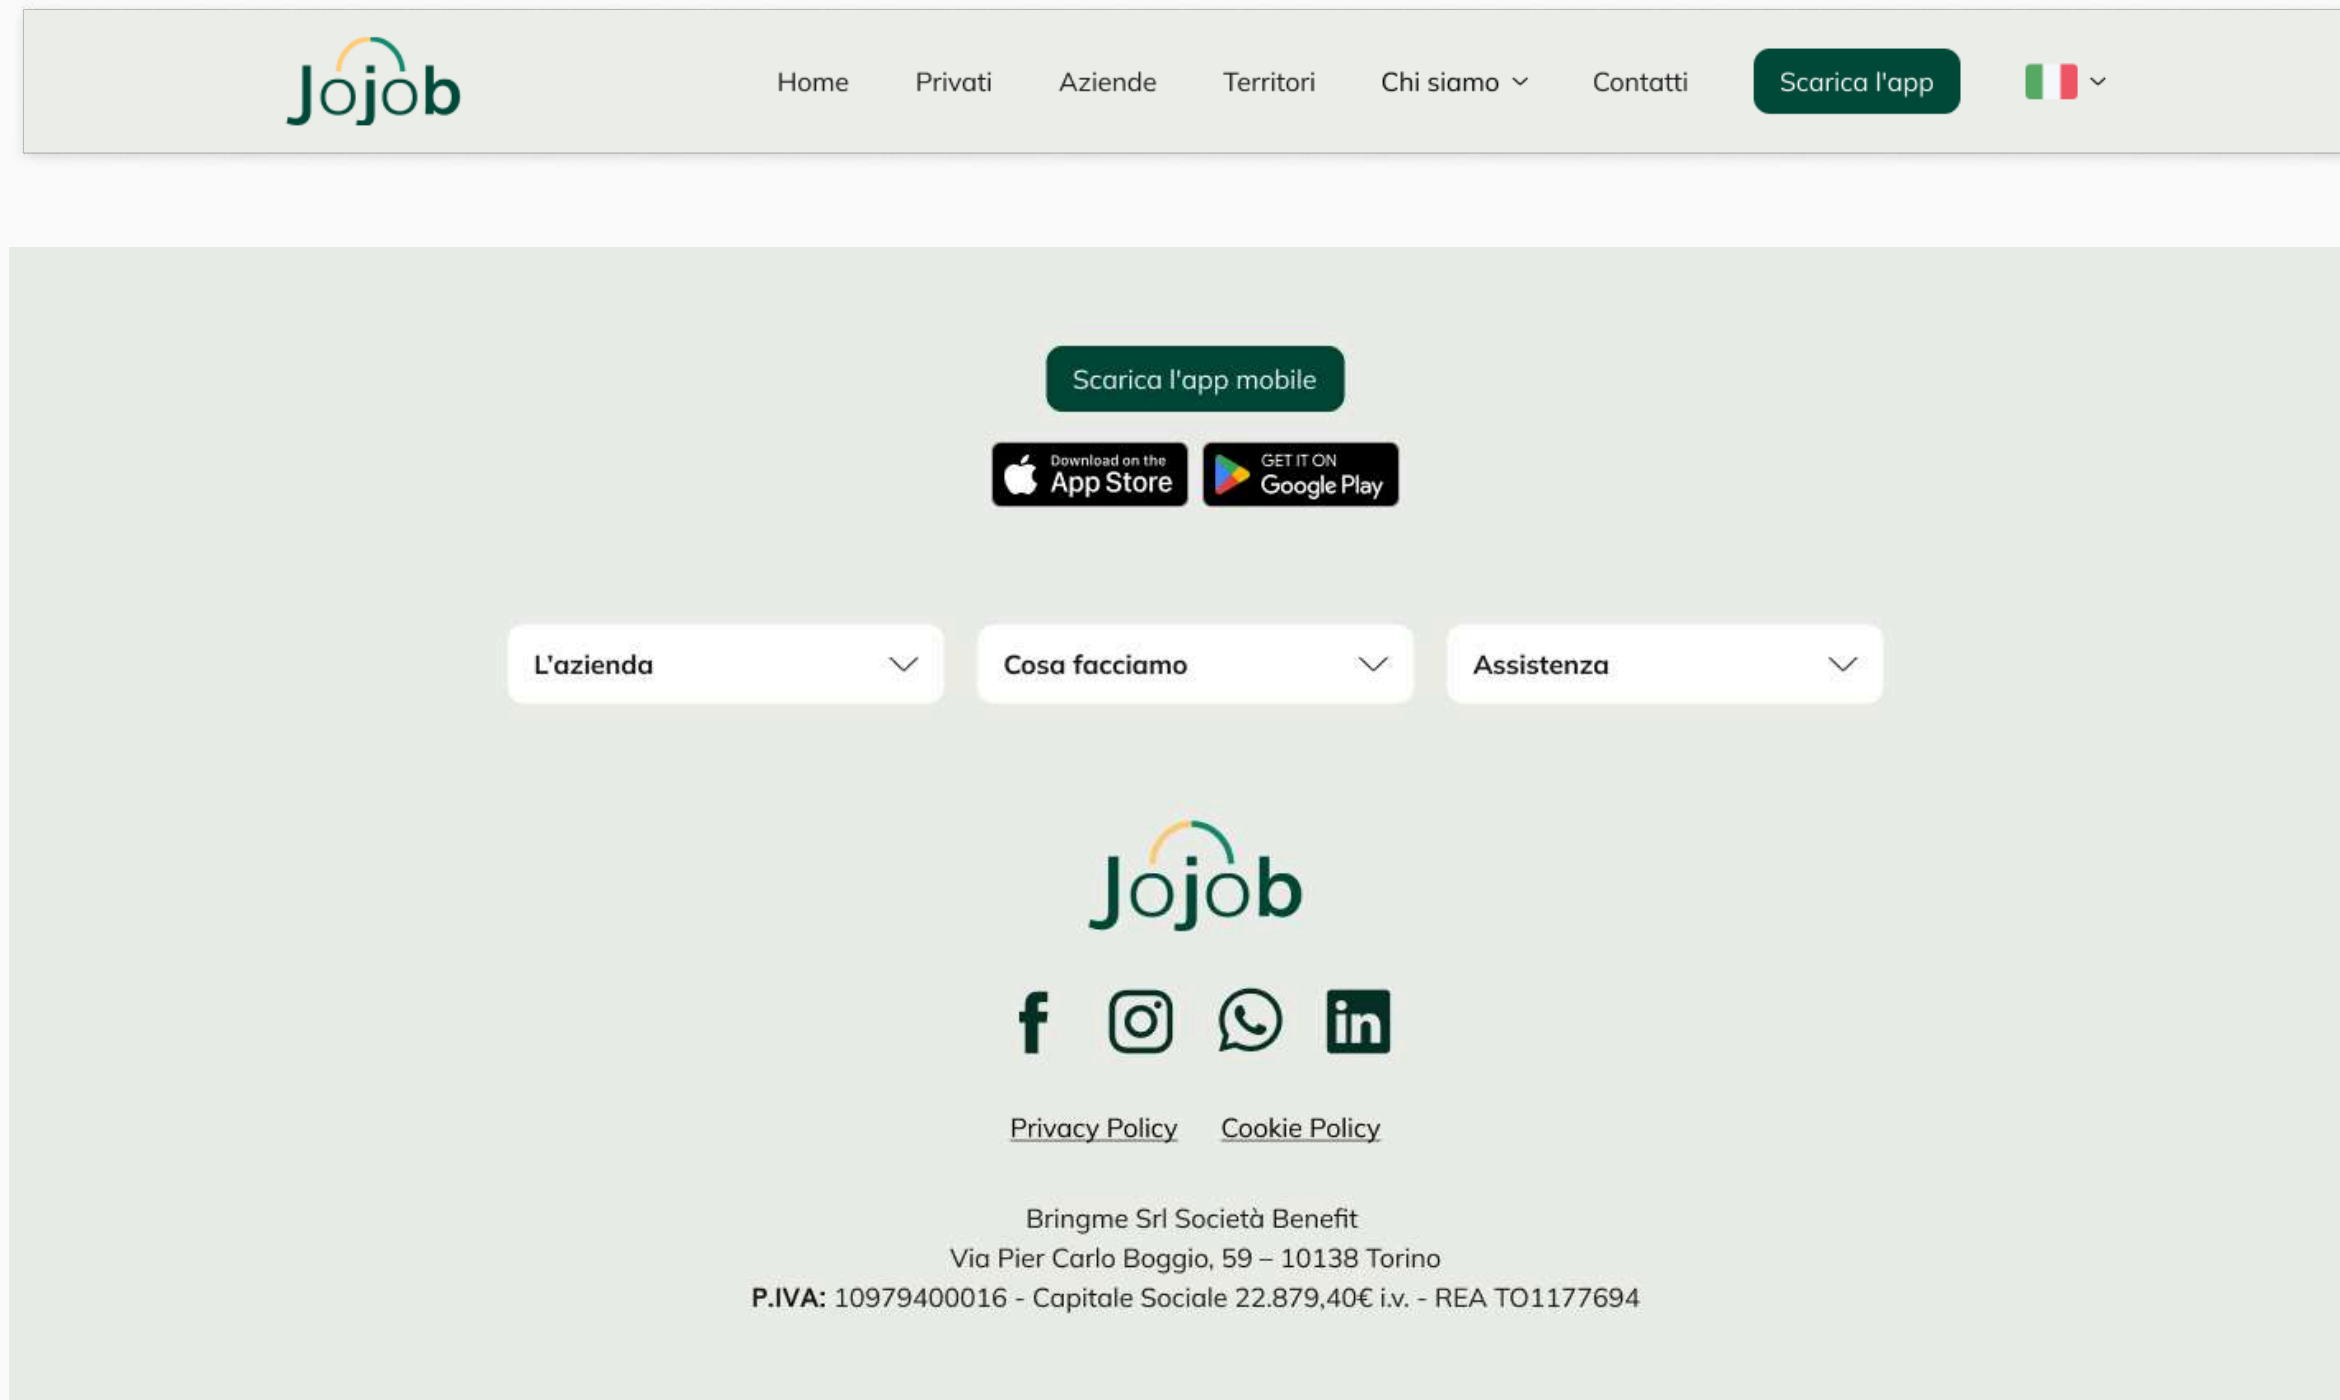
Jojob

Home Privati Aziende Territori Chi siamo Contatti Scarica l'app

Scarica l'app mobile

Download on the App Store

GET IT ON Google Play

L'azienda

Cosa facciamo

Assistenza

Jojob

Privacy Policy Cookie Policy

Bringme Srl Società Benefit
Via Pier Carlo Boggio, 59 – 10138 Torino
P.IVA: 10979400016 - Capitale Sociale 22.879,40€ i.v. - REA TO1177694